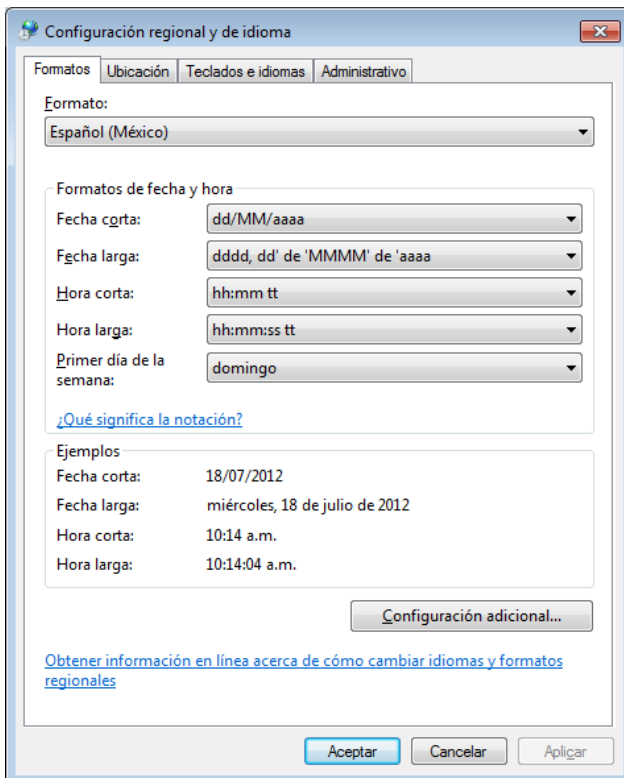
Configuración regional y de idioma

Formatos | Ubicación | Teclados e idiomas | Administrativo

Formato:
Español (México)

Formatos de fecha y hora

| | |
|---|---|
| Fecha corta: | dd/MM/aaaa |
| Fecha larga: | dddd, dd' de 'MMMM' de 'aaaa |
| Hora corta: | hh:mm tt |
| Hora larga: | hh:mm:ss tt |
| Primer día de la semana: | domingo |

¿Qué significa la notación?

Ejemplos

| | |
|---|---|
| Fecha corta: | 18/07/2012 |
| Fecha larga: | miércoles, 18 de julio de 2012 |
| Hora corta: | 10:14 a.m. |
| Hora larga: | 10:14:04 a.m. |

Configuración adicional...

Obtener información en línea acerca de cómo cambiar idiomas y formatos regionales

Aceptar | Cancelar | Aplicar